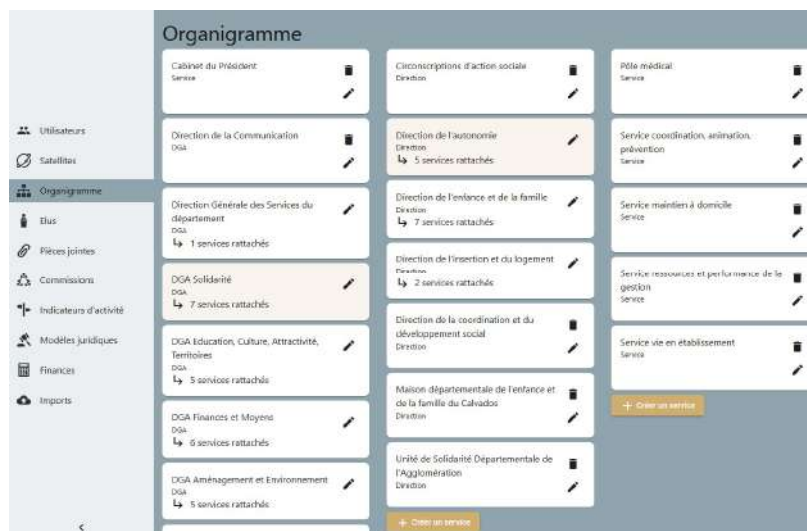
Organigramme

Utilisateurs
Satellites
Organigramme
Elus
Pièces jointes
Commissions
Indicateurs d'activité
Modèles juridiques
Finances
Imports

Cabinet du Président
Service

Direction de la Communication
DGA

Direction Générale des Services du département
DGA
1 services rattachés

DGA Solidarité
DGA
7 services rattachés

DGA Education, Culture, Attractivité, Territoires
DGA
5 services rattachés

DGA Finances et Moyens
DGA
6 services rattachés

DGA Aménagement et Environnement
DGA
5 services rattachés

Circonscriptions d'action sociale
Direction

Direction de l'autonomie
Direction
5 services rattachés

Direction de l'enfance et de la famille
Direction
7 services rattachés

Direction de l'insertion et du logement
Direction
2 services rattachés

Direction de la coordination et du développement social
Direction

Maison départementale de l'enfance et de la famille du Calvados
Direction

Unité de Solidarité Départementale de l'Agglomération
Direction

+ Créer un service

Pôle médical
Service

Service coordination, animation, prévention
Service

Service maintien à domicile
Service

Service ressources et performance de la gestion
Service

Service vie en établissement
Service

+ Créer un service